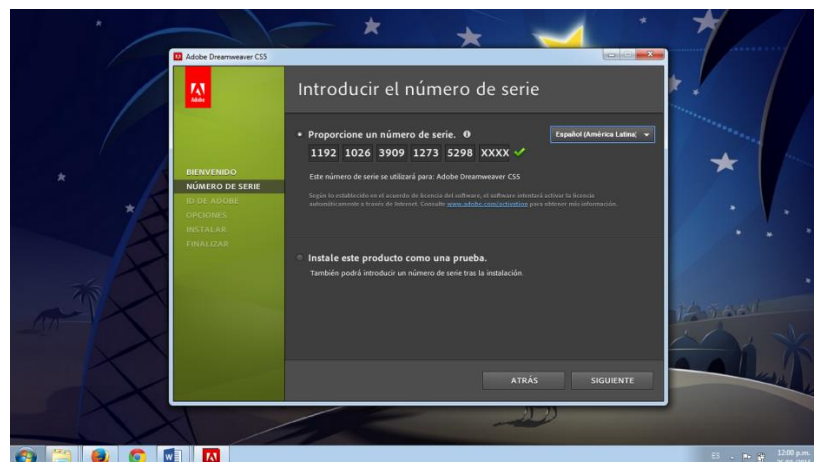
Adobe Dreamweaver CS5

Adobe

Introducir el número de serie

BIENVENIDO
NÚMERO DE SERIE
ID DE ADOBE
OPCIONES
INSTALAR
FINALIZAR

Proporcione un número de serie.

Español (América Latina)

1192 1026 3909 1273 5298 XXXX

Este número de serie se utilizará para: Adobe Dreamweaver CS5

Según lo establecido en el acuerdo de licencia del software, el software intentará activar la licencia automáticamente a través de Internet. Consulte www.adobe.com/activation para obtener más información.

Instale este producto como una prueba.

También podrá introducir un número de serie tras la instalación.

ATRÁS

SIGUIENTE

ES

12:00 p.m.
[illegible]